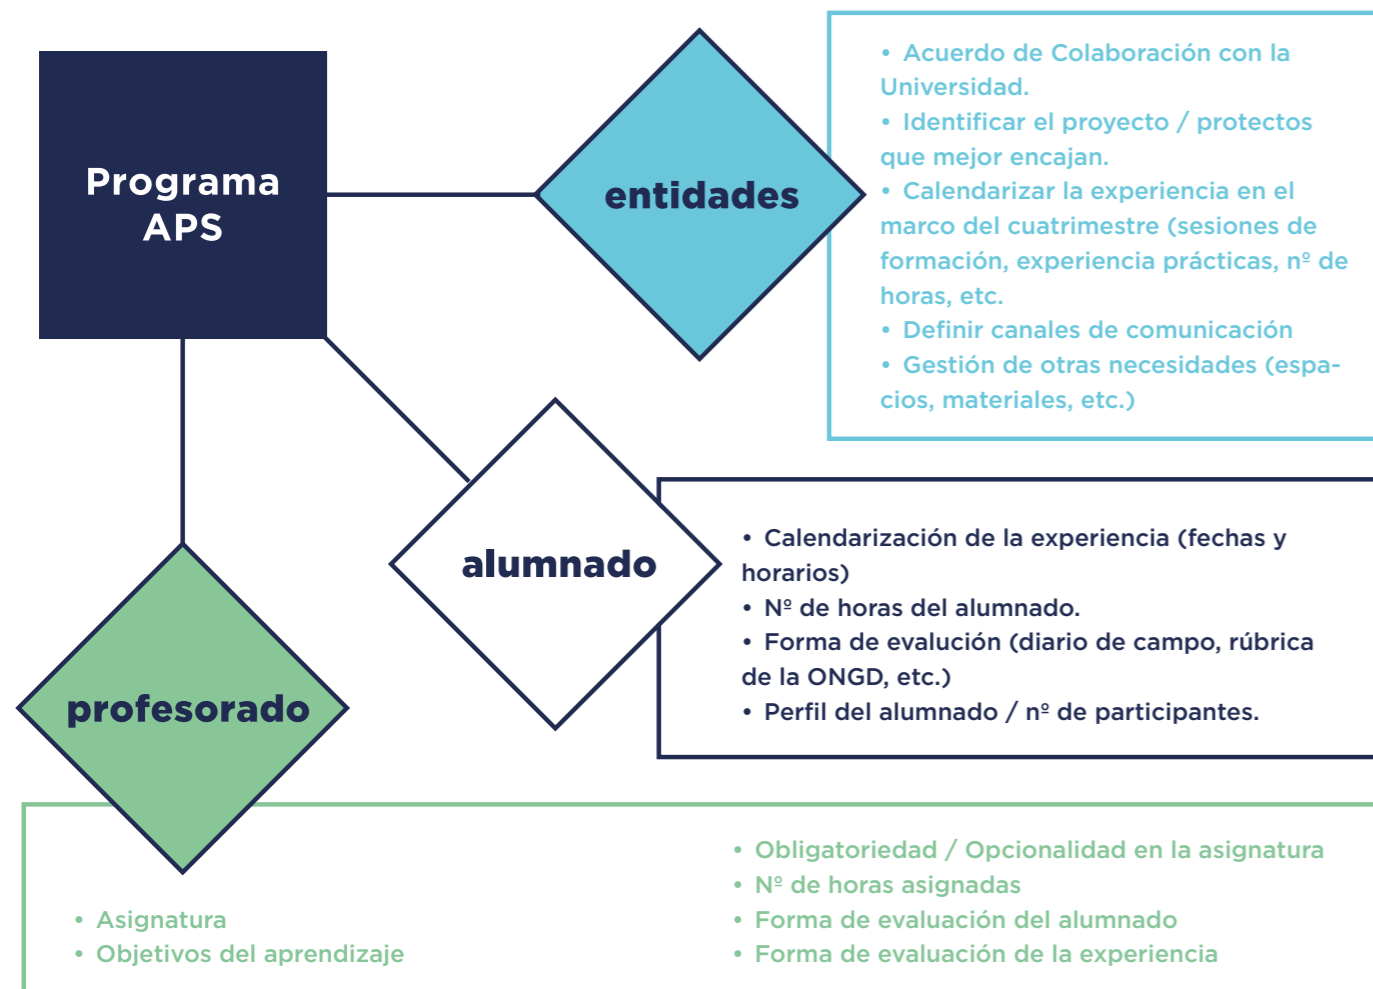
Programa APS

entidades

• Acuerdo de Colaboración con la Universidad.
• Identificar el proyecto / protectos que mejor encajan.
• Calendarizar la experiencia en el marco del cuatrimestre (sesiones de formación, experiencia prácticas, nº de horas, etc.
• Definir canales de comunicación
• Gestión de otras necesidades (espacios, materiales, etc.)

alumnado

• Calendarización de la experiencia (fechas y horarios)
• Nº de horas del alumnado.
• Forma de evalución (diario de campo, rúbrica de la ONGD, etc.)
• Perfil del alumnado / nº de participantes.

profesorado

• Asignatura
• Objetivos del aprendizaje

• Obligatoriedad / Opcionalidad en la asignatura
• Nº de horas asignadas
• Forma de evaluación del alumnado
• Forma de evaluación de la experiencia